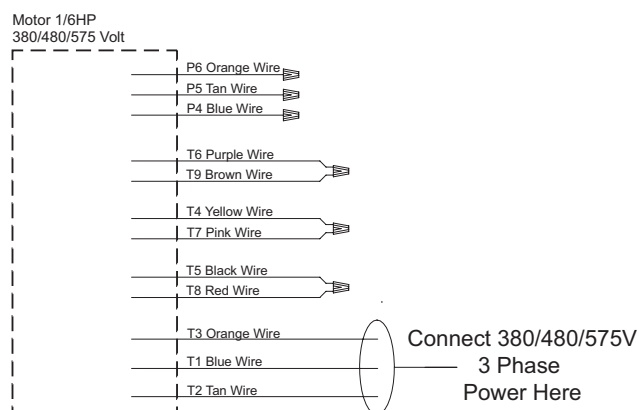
Motor 1/6HP
380/480/575 Volt

P6 Orange Wire
P5 Tan Wire
P4 Blue Wire

T6 Purple Wire
T9 Brown Wire

T4 Yellow Wire
T7 Pink Wire

T5 Black Wire
T8 Red Wire

T3 Orange Wire
T1 Blue Wire
T2 Tan Wire

Connect 380/480/575V
3 Phase
Power Here